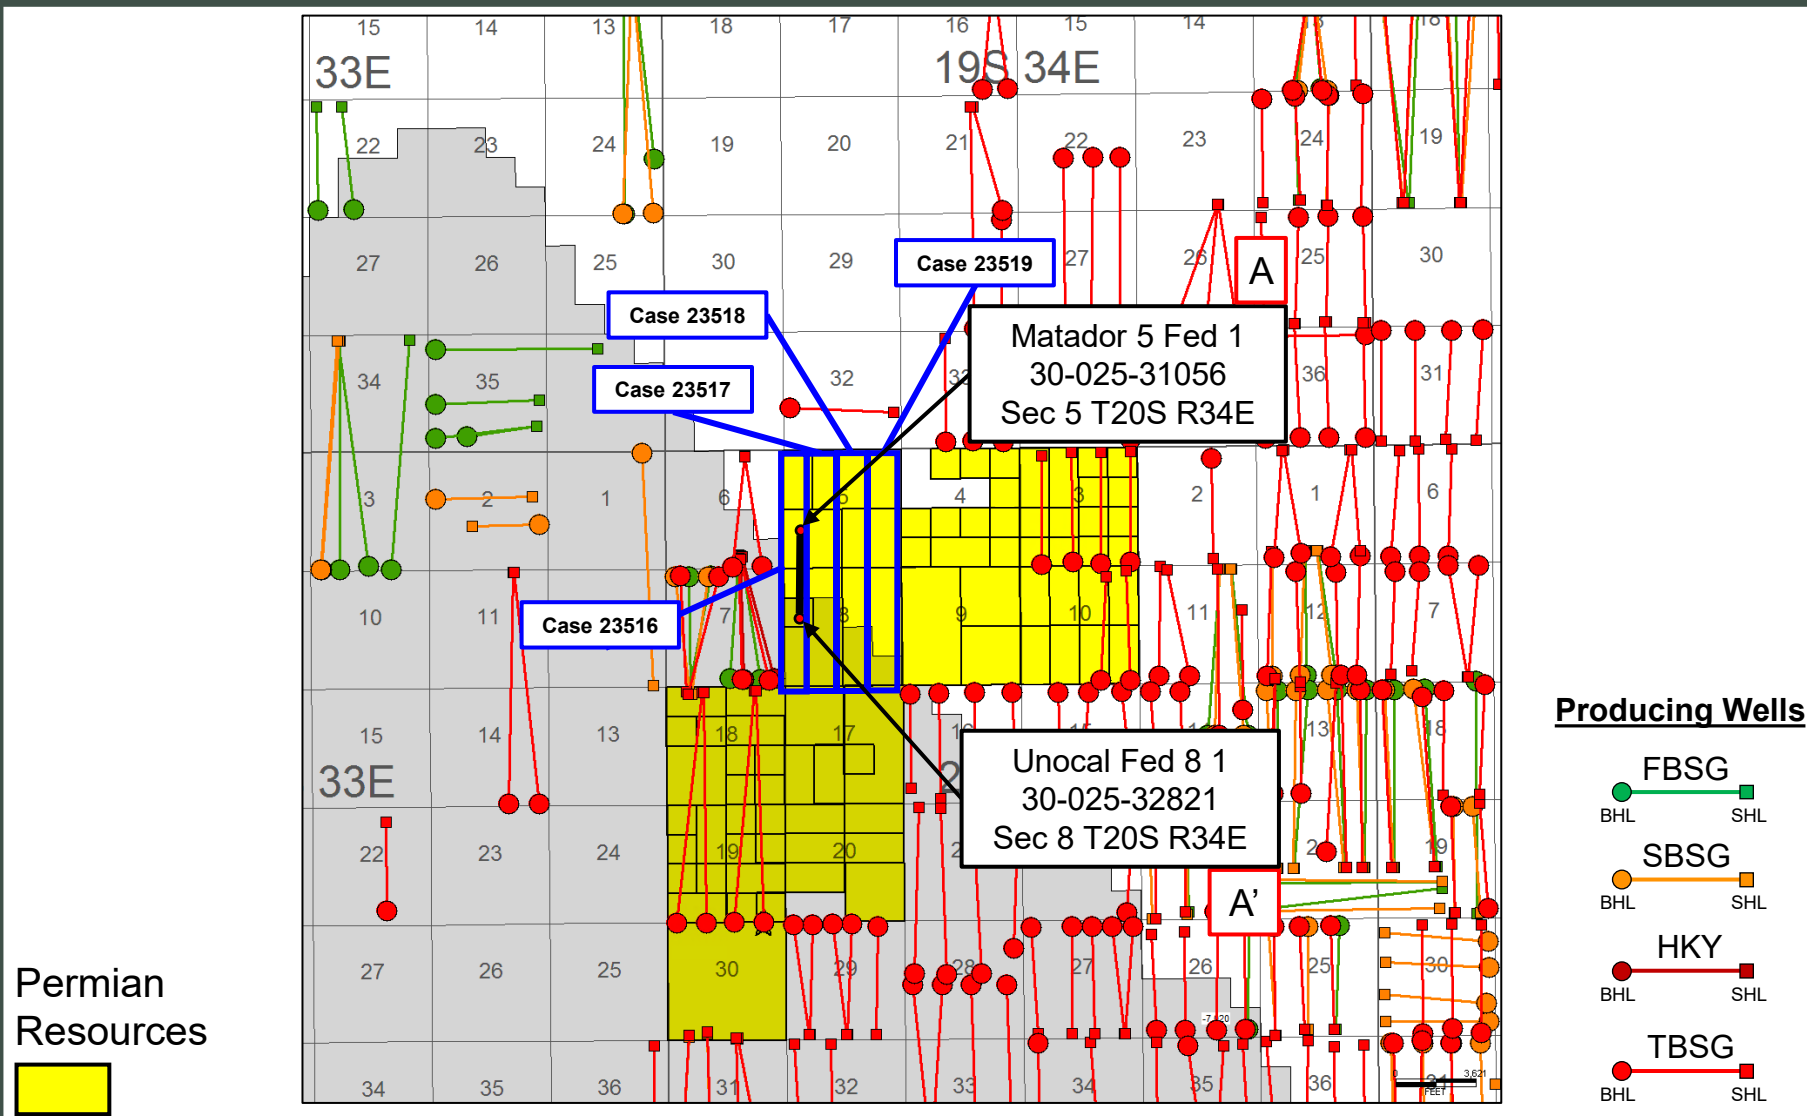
15
14
13
18
17
16
15
14
33E
19S 34E
22
23
24
19
20
21
22
23
24
19
27
26
25
30
29
27
26
25
30
Case 23519
Case 23518
A
Matador 5 Fed 1
30-025-31056
Sec 5 T20S R34E
Case 23517
34
35
32
36
31
3
2
1
6
5
4
3
2
1
6
10
11
7
8
9
10
11
12
7
Case 23516
15
14
13
18
17
13
18
33E
Unocal Fed 8 1
30-025-32821
Sec 8 T20S R34E
22
23
24
19
20
19
A'
27
26
25
30
29
28
27
26
25
30
34
35
36
31
32
33
34
35
36
31
Producing Wells
FBSG
BHL
SHL
SBSG
BHL
SHL
HKY
BHL
SHL
TBSG
BHL
SHL
Permian Resources